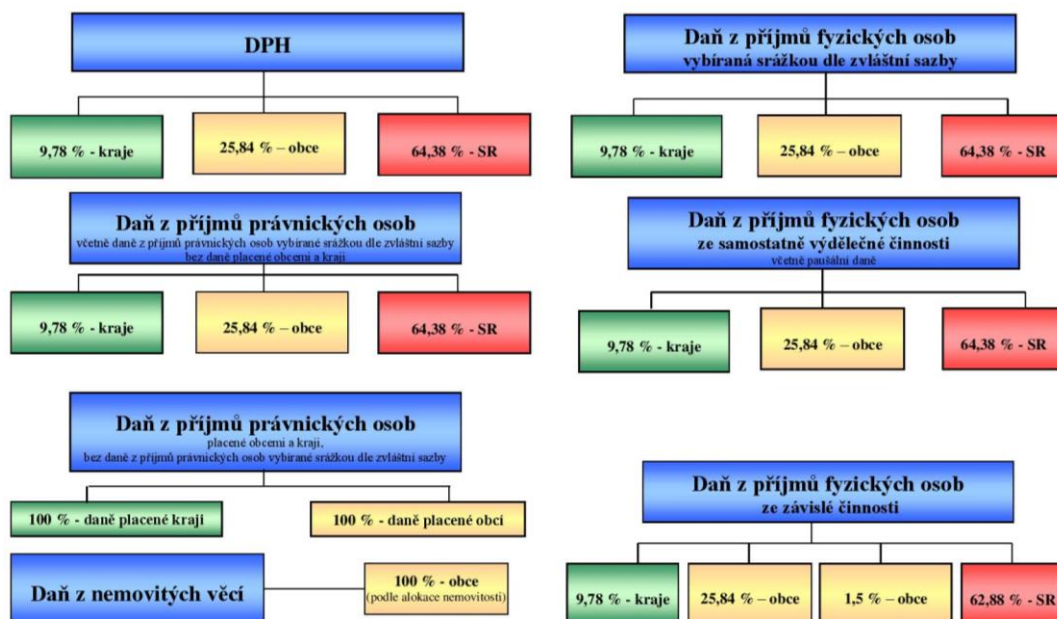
DPH

9,78 % - kraje

25,84 % – obce

64,38 % - SR

Daň z příjmů fyzických osob
vybíraná srážkou dle zvláštní sazby

9,78 % - kraje

25,84 % – obce

64,38 % - SR

Daň z příjmů právnických osob
včetně daně z příjmů právnických osob vybírané srážkou dle zvláštní sazby
bez daně placené obcemi a kraji

9,78 % - kraje

25,84 % – obce

64,38 % - SR

Daň z příjmů fyzických osob
ze samostatně výdělečné činnosti
včetně paušální daně

9,78 % - kraje

25,84 % – obce

64,38 % - SR

Daň z příjmů právnických osob
placené obcemi a kraji,
bez daně z příjmů právnických osob vybírané srážkou dle zvláštní sazby

100 % - daně placené kraji

100 % - daně placené obcí

Daň z nemovitých věcí

100 % - obce
(podle alokace nemovitosti)

Daň z příjmů fyzických osob
ze závislé činnosti

9,78 % - kraje

25,84 % – obce

1,5 % – obce

62,88 % - SR